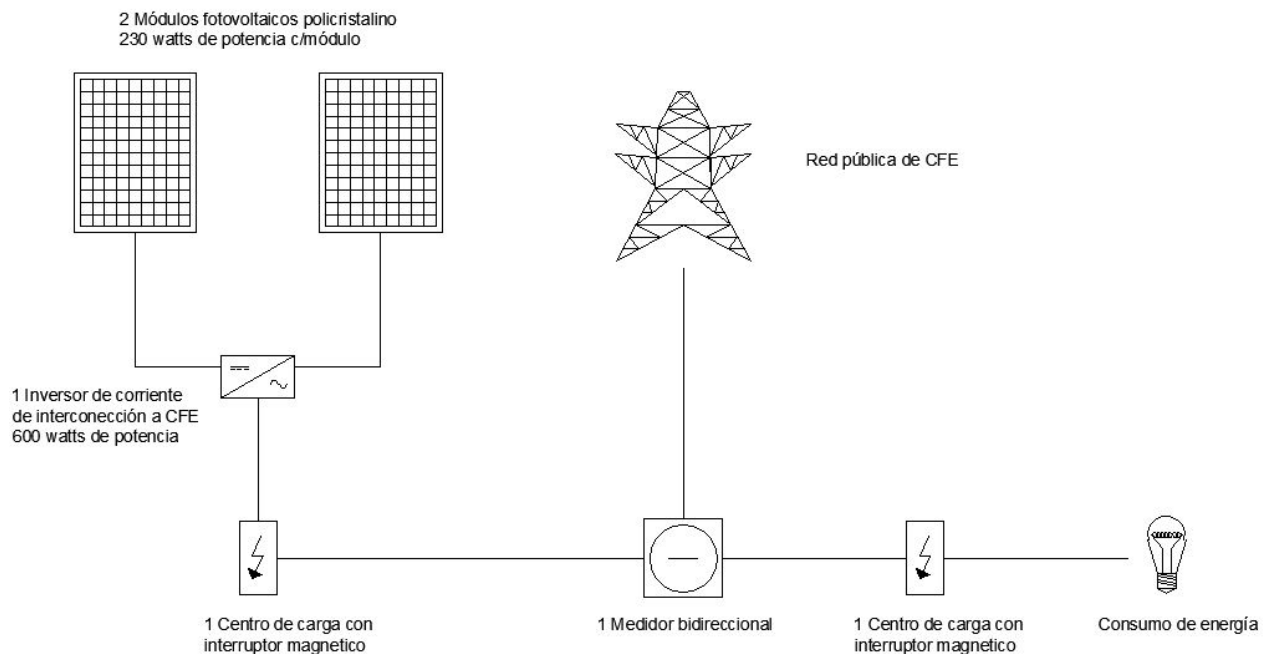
2 Módulos fotovoltaicos policristalino
230 watts de potencia c/módulo

Red pública de CFE

1 Inversor de corriente de interconección a CFE 600 watts de potencia

1 Centro de carga con interruptor magnetico

1 Medidor bidireccional

1 Centro de carga con interruptor magnetico

Consumo de energía